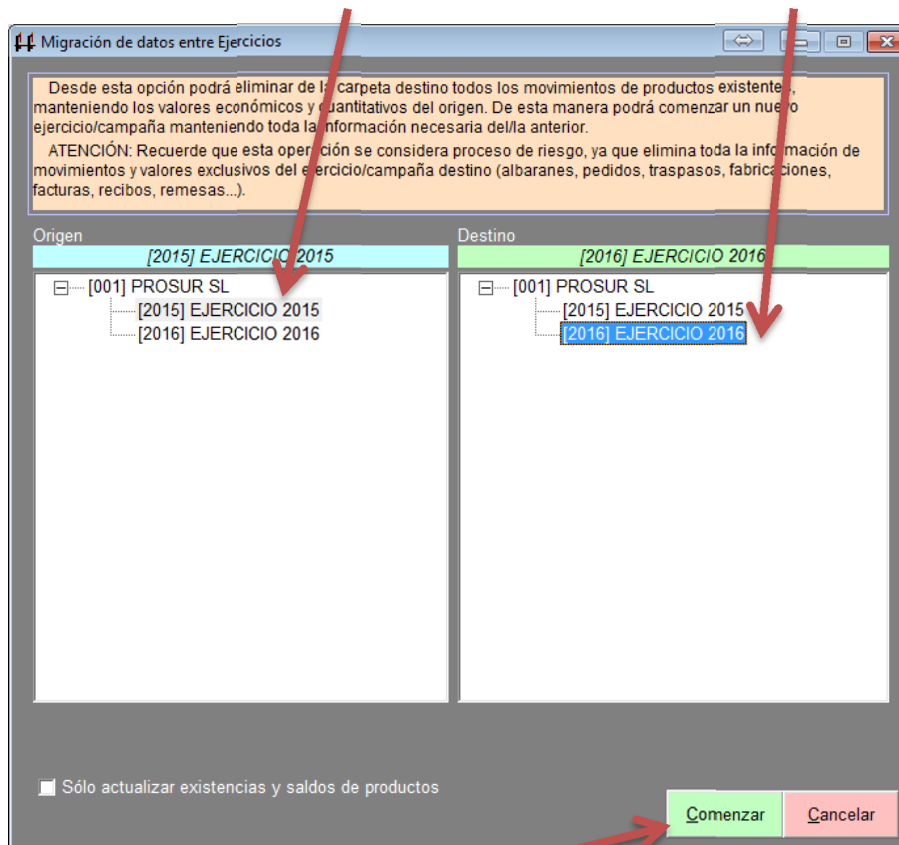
Migración de datos entre Ejercicios

Desde esta opción podrá eliminar de la carpeta destino todos los movimientos de productos existentes, manteniendo los valores económicos y cuantitativos del origen. De esta manera podrá comenzar un nuevo ejercicio/campaña manteniendo toda la información necesaria del/la anterior.

ATENCIÓN: Recuerde que esta operación se considera proceso de riesgo, ya que elimina toda la información de movimientos y valores exclusivos del ejercicio/campaña destino (albaranes, pedidos, traspasos, fabricaciones, facturas, recibos, remesas...).

Origen

[2015] EJERCICIO 2015

[001] PROSUR SL
[2015] EJERCICIO 2015
[2016] EJERCICIO 2016

Destino

[2016] EJERCICIO 2016

[001] PROSUR SL
[2015] EJERCICIO 2015
[2016] EJERCICIO 2016

Sólo actualizar existencias y saldos de productos

Comenzar
Cancelar